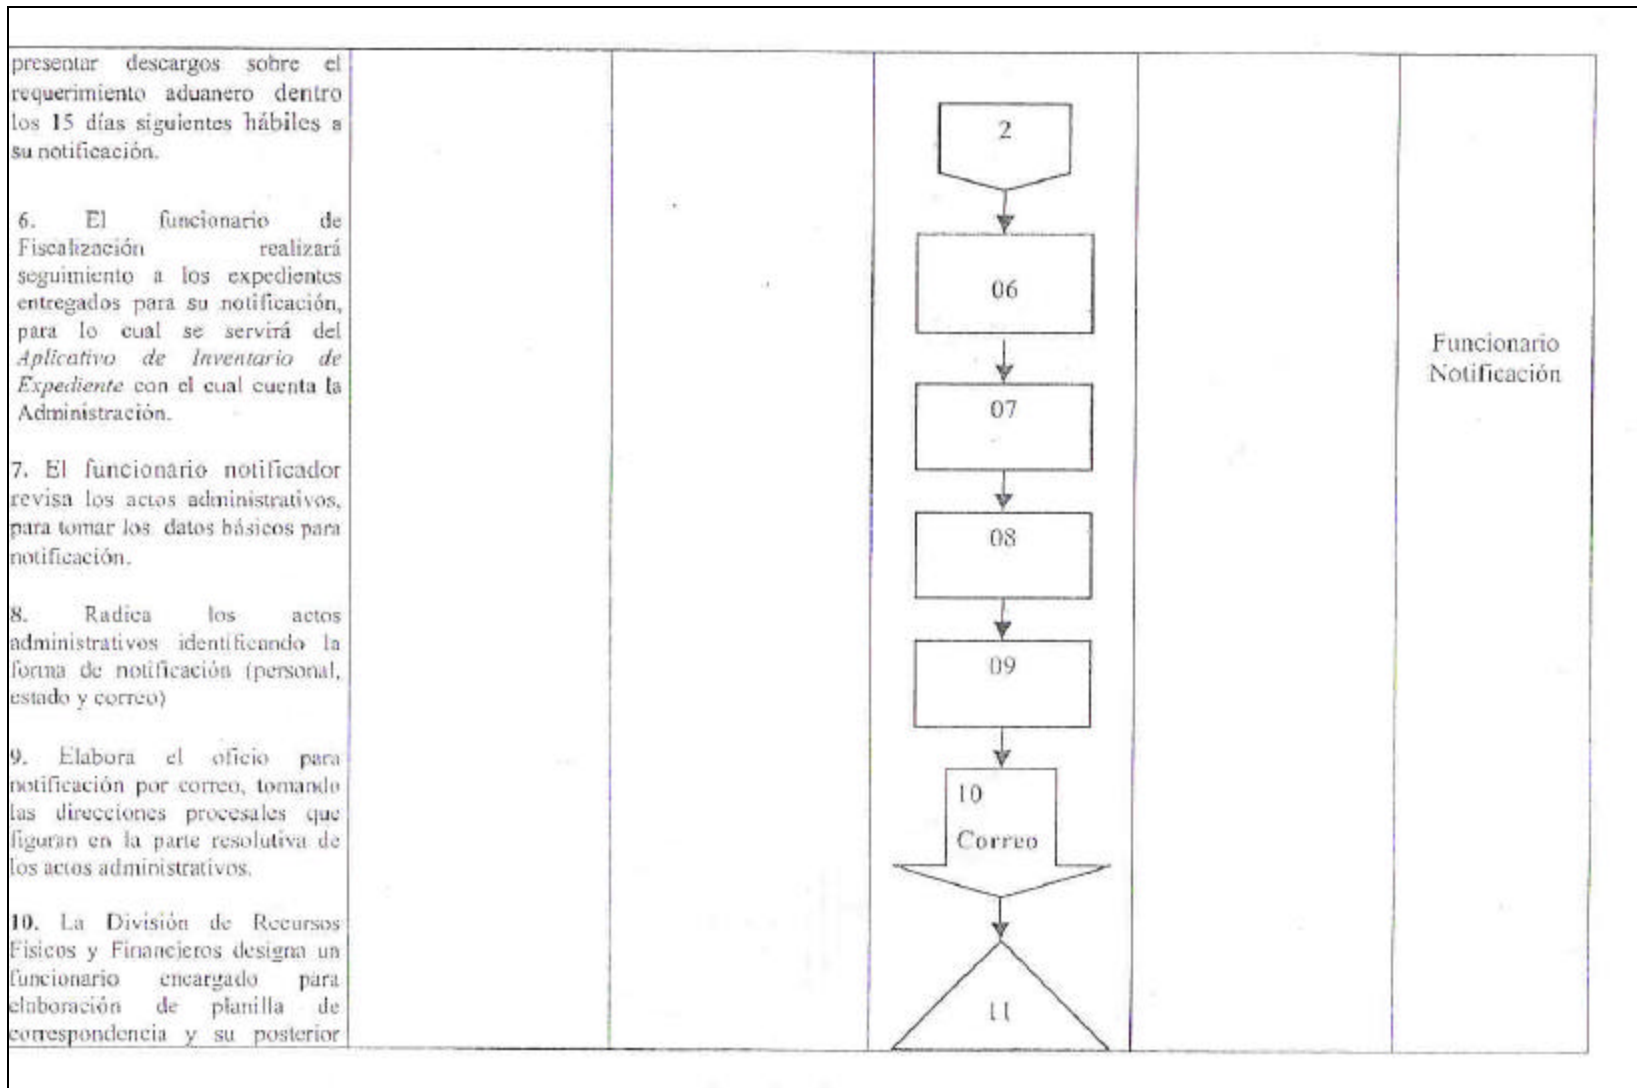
presentar descargos sobre el requerimiento aduanero dentro los 15 días siguientes hábiles a su notificación.

6. El funcionario de Fiscalización realizará seguimiento a los expedientes entregados para su notificación, para lo cual se servirá del *Aplicativo de Inventario de Expediente* con el cual cuenta la Administración.

7. El funcionario notificador revisa los actos administrativos, para tomar los datos básicos para notificación.

8. Radica los actos administrativos identificando la forma de notificación (personal, estado y correo)

9. Elabora el oficio para notificación por correo, tomando las direcciones procesales que figuran en la parte resolutiva de los actos administrativos.

10. La División de Recursos Físicos y Financieros designa un funcionario encargado para elaboración de planilla de correspondencia y su posterior

2

06

07

08

09

10
Correo

11

Funcionario Notificación